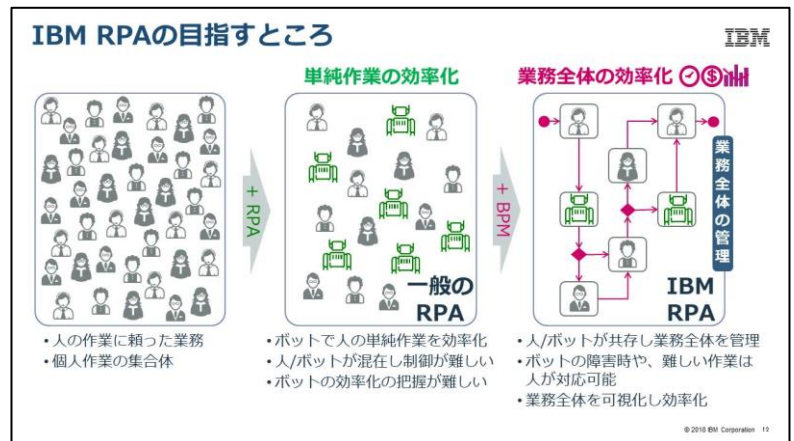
IBM RPAの目指すところ

IBM

単純作業の効率化

業務全体の効率化

+ RPA

+ BPM

一般の RPA

業務全体の管理

IBM RPA

• 人の作業に頼った業務
• 個人作業の集合体

• ボットで人の単純作業を効率化
• 人/ボットが混在し制御が難しい
• ボットの効率化の把握が難しい

• 人/ボットが共存し業務全体を管理
• ボットの障害時や、難しい作業は人が対応可能
• 業務全体を可視化し効率化

© 2018 IBM Corporation 12